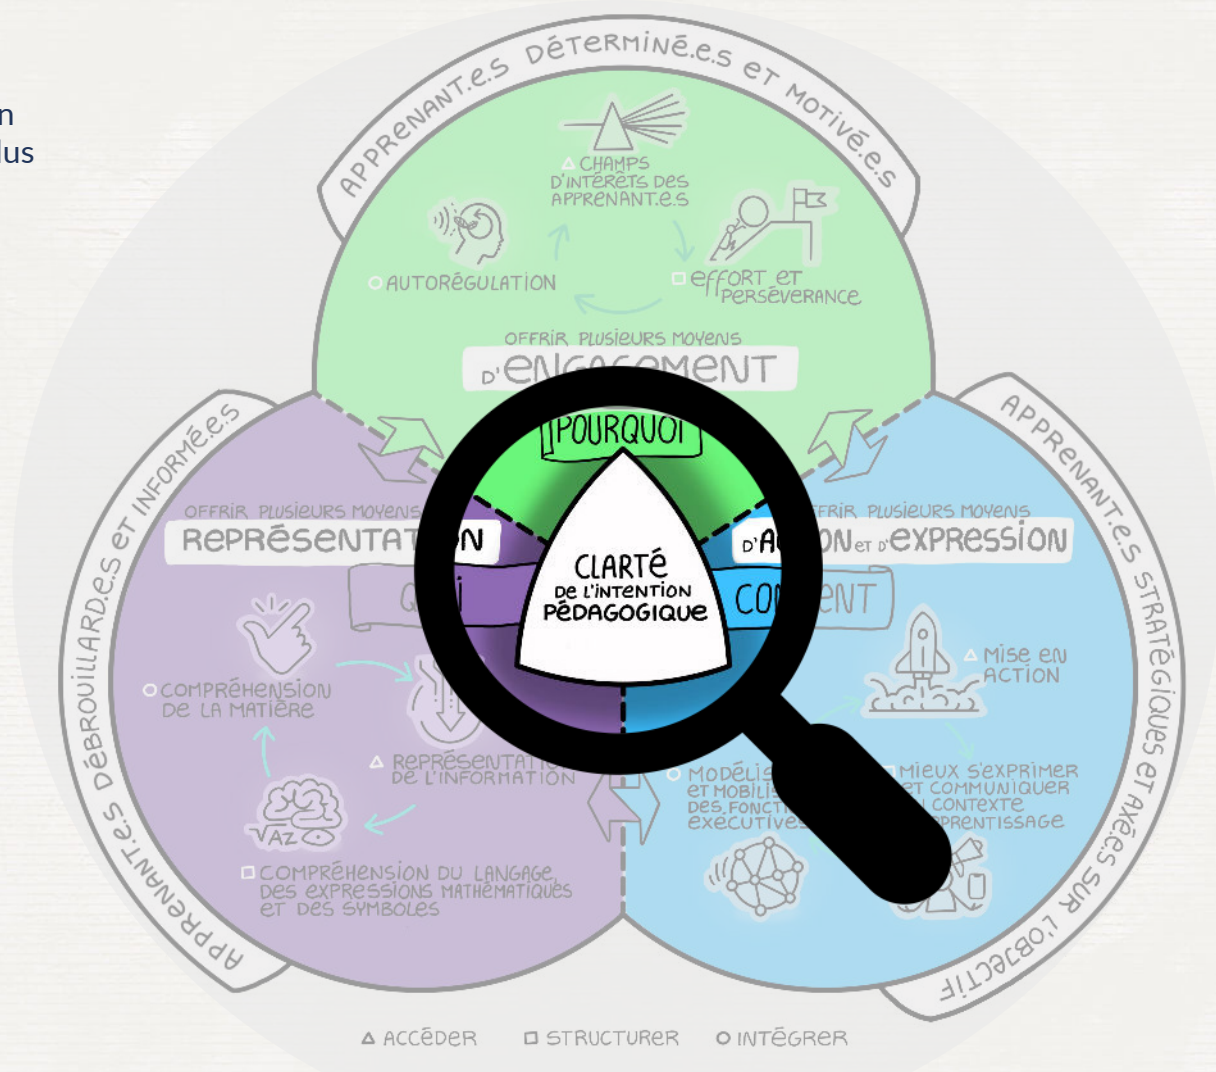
n
lus

APPRENANT.E.S DÉTERMINÉ.E.S ET MOTIVÉ.E.S

CHAMPS D'INTÉRÊTS DES APPRENANT.E.S

AUTORÉGULATION

EFFORT ET PERSÉVÉRANCE

OFFRIR PLUSIEURS MOYENS D'ENG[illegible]MENT

POURQUOI

APPRENANT.E.S DÉBROUILLARD.E.S ET INFORMÉ.E.S

OFFRIR PLUSIEURS MOYENS

REPRÉSENTAT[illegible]N

QU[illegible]I

COMPRÉHENSION DE LA MATIÈRE

REPRÉSENTATI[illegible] DE L'INFORMATION

$\sqrt{AZ}$

COMPRÉHENSION DU LANGAGE, DES EXPRESSIONS MATHÉMATIQUES ET DES SYMBOLES

CLARTÉ DE L'INTENTION PÉDAGOGIQUE

APPRENANT.E.S STRATÉGIQUES ET AXÉ.E.S SUR L'OBJECTIF

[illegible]FFRIR PLUSIEURS MOYENS D'AC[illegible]ON ET D'EXPRESSION

CO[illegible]ENT

MISE EN ACTION

MODÉLIS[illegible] ET MOBILIS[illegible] DES FONCT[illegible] EXÉCUTIVES

MIEUX S'EXPRIMER ET COMMUNIQUER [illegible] CONTEXTE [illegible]PRENTISSAGE

ACCÉDER STRUCTURER INTÉGRER